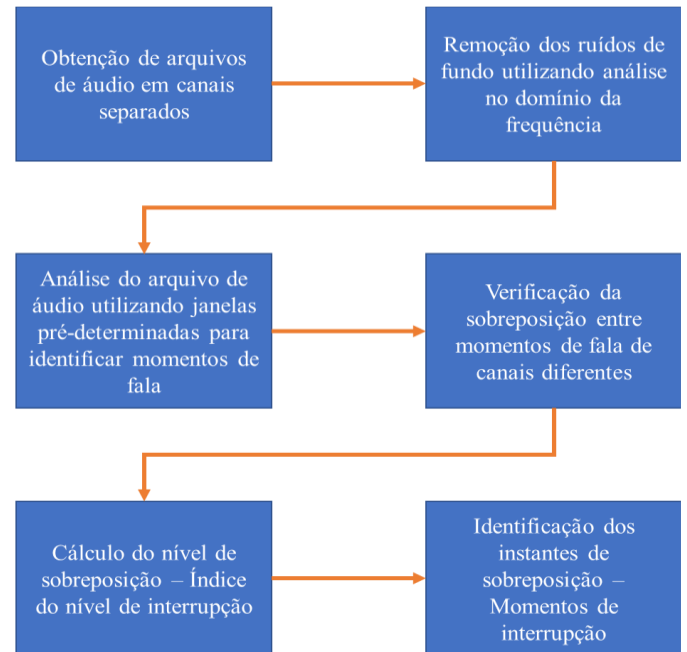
Obtenção de arquivos de áudio em canais separados

Remoção dos ruídos de fundo utilizando análise no domínio da frequência

Análise do arquivo de áudio utilizando janelas pré-determinadas para identificar momentos de fala

Verificação da sobreposição entre momentos de fala de canais diferentes

Cálculo do nível de sobreposição – Índice do nível de interrupção

Identificação dos instantes de sobreposição – Momentos de interrupção